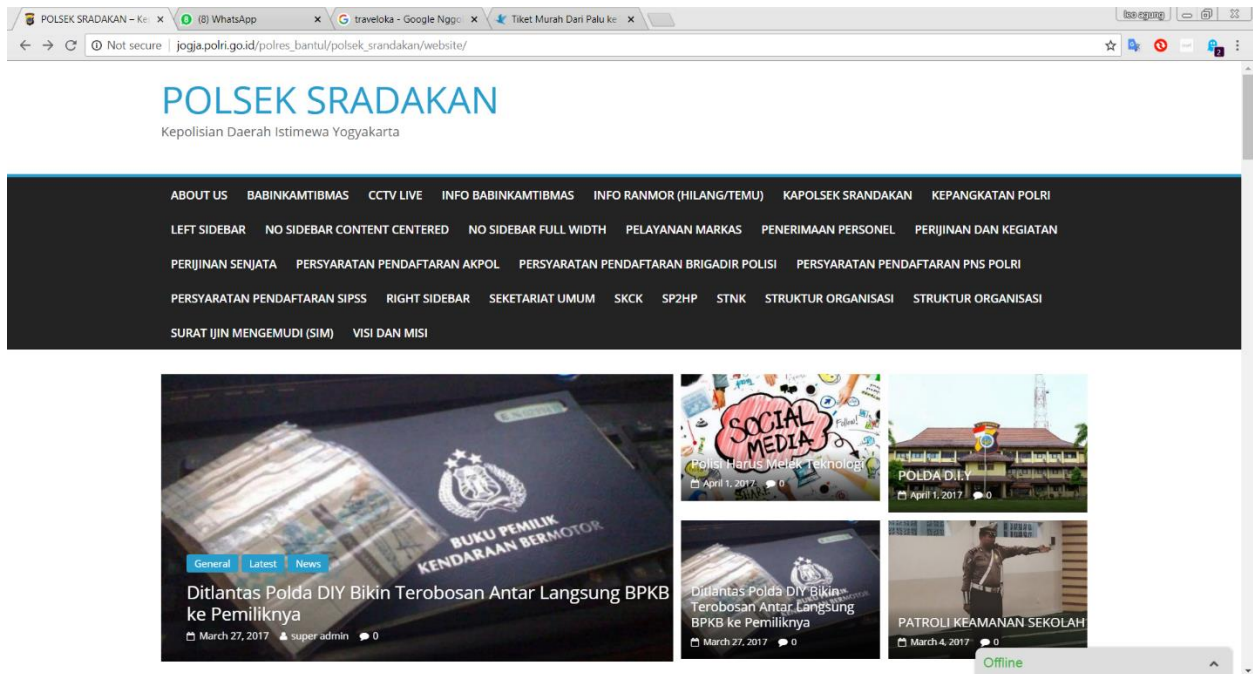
POLSEK SRADAKAN – Ke × (8) WhatsApp × traveloka - Google Nggo × Tiket Murah Dari Palu ke ×

Not secure | jogja.polri.go.id/polres_bantul/polsek_srandakan/website/

POLSEK SRADAKAN

Kepolisian Daerah Istimewa Yogyakarta

ABOUT US BABINKAMTIBMAS CCTV LIVE INFO BABINKAMTIBMAS INFO RANMOR (HILANG/TEMU) KAPOLSEK SRANDAKAN KEPANGKATAN POLRI LEFT SIDEBAR NO SIDEBAR CONTENT CENTERED NO SIDEBAR FULL WIDTH PELAYANAN MARKAS PENERIMAAN PERSONEL PERIJINAN DAN KEGIATAN PERIJINAN SENJATA PERSYARATAN PENDAFTARAN AKPOL PERSYARATAN PENDAFTARAN BRIGADIR POLISI PERSYARATAN PENDAFTARAN PNS POLRI PERSYARATAN PENDAFTARAN SIPSS RIGHT SIDEBAR SEKETARIAT UMUM SKCK SP2HP STNK STRUKTUR ORGANISASI STRUKTUR ORGANISASI SURAT IJIN MENGEMUDI (SIM) VISI DAN MISI

BUKU PEMILIK KENDARAAN BERMOTOR

General Latest News

Ditlantas Polda DIY Bikin Terobosan Antar Langsung BPKB ke Pemiliknya

March 27, 2017 super admin 0

SOCIAL MEDIA

Polisi Harus Melek Teknologi

April 1, 2017 0

POLDA D.I.Y

April 1, 2017 0

Ditlantas Polda DIY Bikin Terobosan Antar Langsung BPKB ke Pemiliknya

March 27, 2017 0

PATROLI KEAMANAN SEKOLAH

March 4, 2017 0

Offline